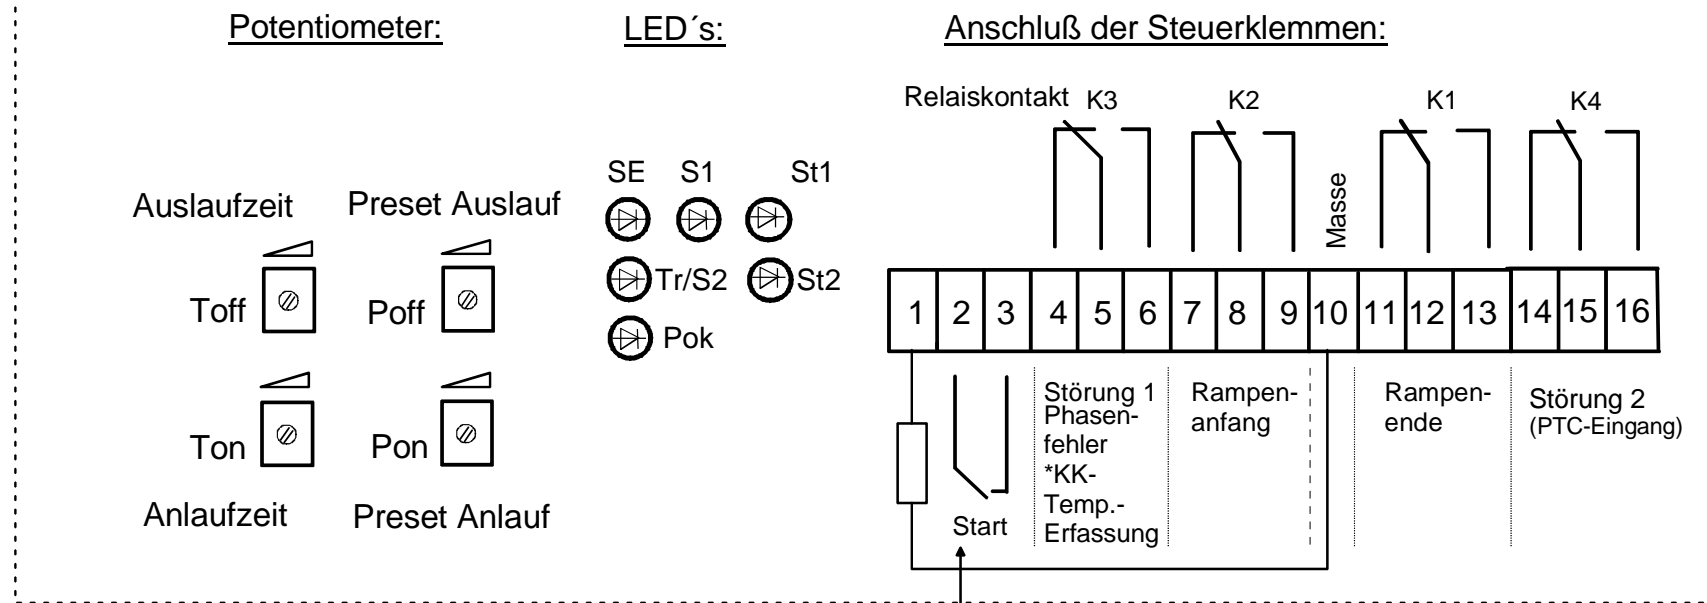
Potentiometer:

LED´s:

Anschluß der Steuerklemmen:

Auslaufzeit

Preset Auslauf

Toff

Poff

Ton

Pon

Anlaufzeit

Preset Anlauf

SE S1 St1

Tr/S2 St2

Pok

Relaiskontakt K3 K2 K1 K4

Masse

| 1 | 2 | 3 | 4 | 5 | 6 | 7 | 8 | 9 | 10 | 11 | 12 | 13 | 14 | 15 | 16 |
|---|---|---|---|---|---|---|---|---|---|---|---|---|---|---|---|

Start

Störung 1 Phasenfehler *KK-Temp.-Erfassung

Rampenanfang

Rampenende

Störung 2 (PTC-Eingang)